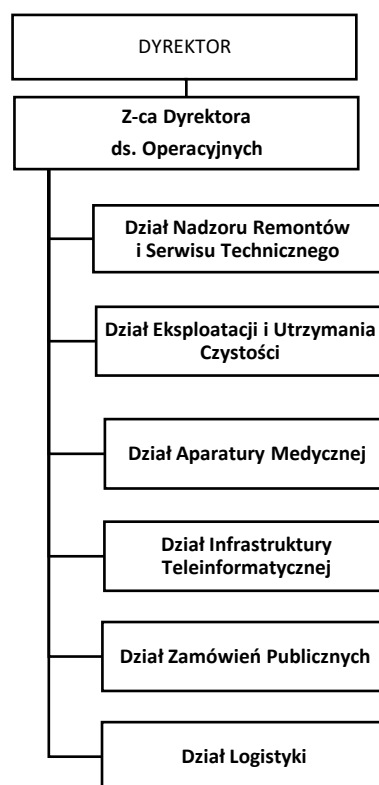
DYREKTOR

Z-ca Dyrektora
ds. Operacyjnych

Dział Nadzoru Remontów i Serwisu Technicznego

Dział Eksploatacji i Utrzymania Czystości

Dział Aparatury Medycznej

Dział Infrastruktury Teleinformatycznej

Dział Zamówień Publicznych

Dział Logistyki